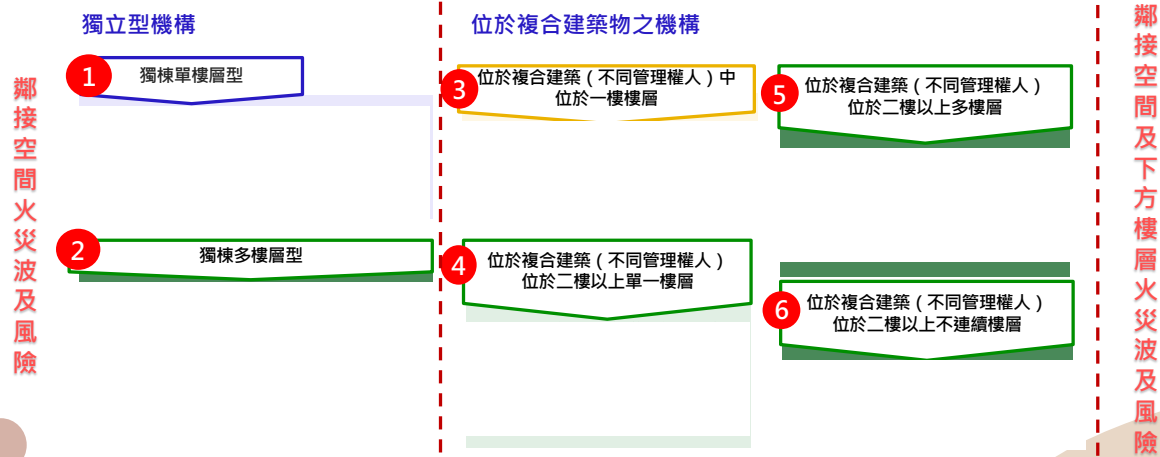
獨立型機構

位於複合建築物之機構

鄰接空間火災波及風險

1 獨棟單棟層型

2 獨棟多樓層型

3 位於複合建築（不同管理權人）中位於一樓樓層

4 位於複合建築（不同管理權人）位於二樓以上單一樓層

5 位於複合建築（不同管理權人）位於二樓以上多樓層

6 位於複合建築（不同管理權人）位於二樓以上不連續樓層

鄰接空間及下方樓層火災波及風險